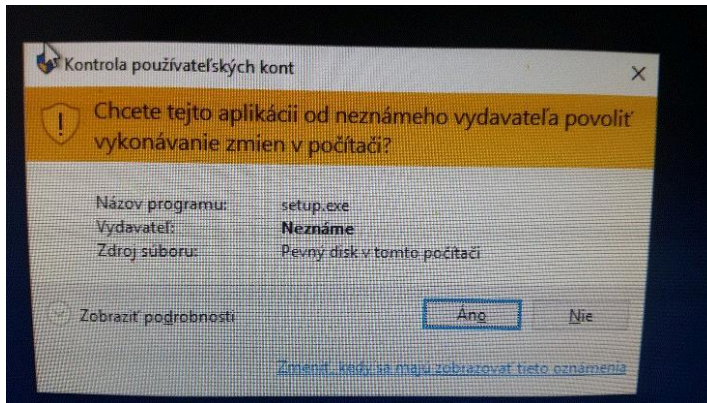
Kontrola používateľských kont

Chcete tejto aplikácii od neznámeho vydavateľa povoliť vykonávanie zmien v počítači?

| | |
|---|---|
| Názov programu: | setup.exe |
| Vydavateľ: | Neznáme |
| Zdroj súboru: | Pevný disk v tomto počítači |

Zobraziť podrobnosti

Áno

Nie

Zmeniť, kedy sa majú zobrazovať tieto oznámenia